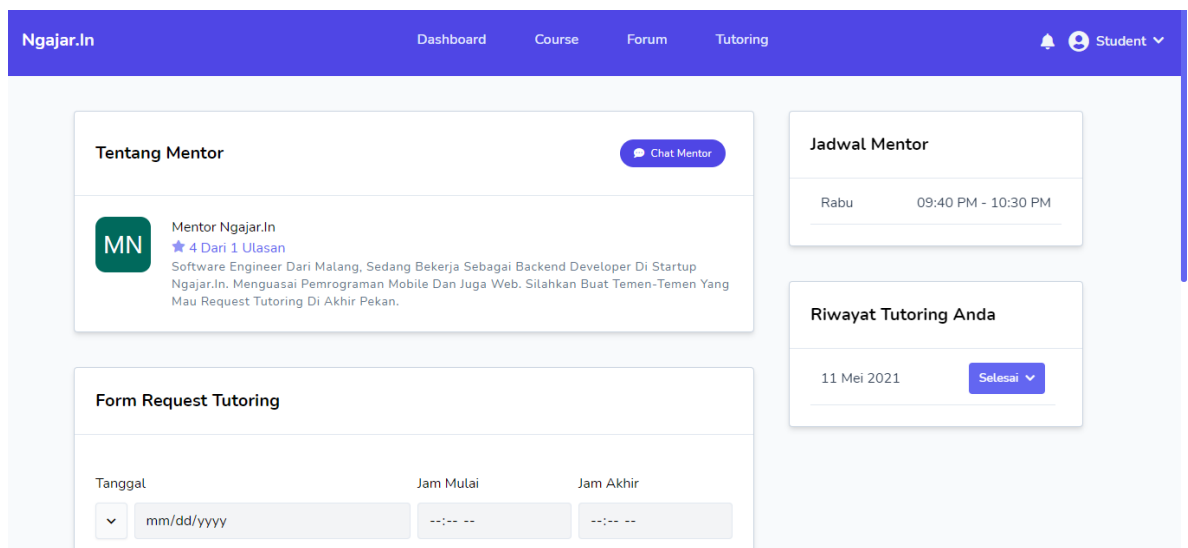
Ngajar.In

Dashboard Course Forum Tutoring

Student

Tentang Mentor

Chat Mentor

MN

Mentor Ngajar.In
4 Dari 1 Ulasan
Software Engineer Dari Malang, Sedang Bekerja Sebagai Backend Developer Di Startup Ngajar.In. Menguasai Pemrograman Mobile Dan Juga Web. Silahkan Buat Temen-Temen Yang Mau Request Tutoring Di Akhir Pekan.

Form Request Tutoring

Tanggal
mm/dd/yyyy

Jam Mulai
--:-- --

Jam Akhir
--:-- --

Jadwal Mentor

| Rabu | 09:40 PM - 10:30 PM |
|---|---|

Riwayat Tutoring Anda

| 11 Mei 2021 | Selesai |
|---|---|